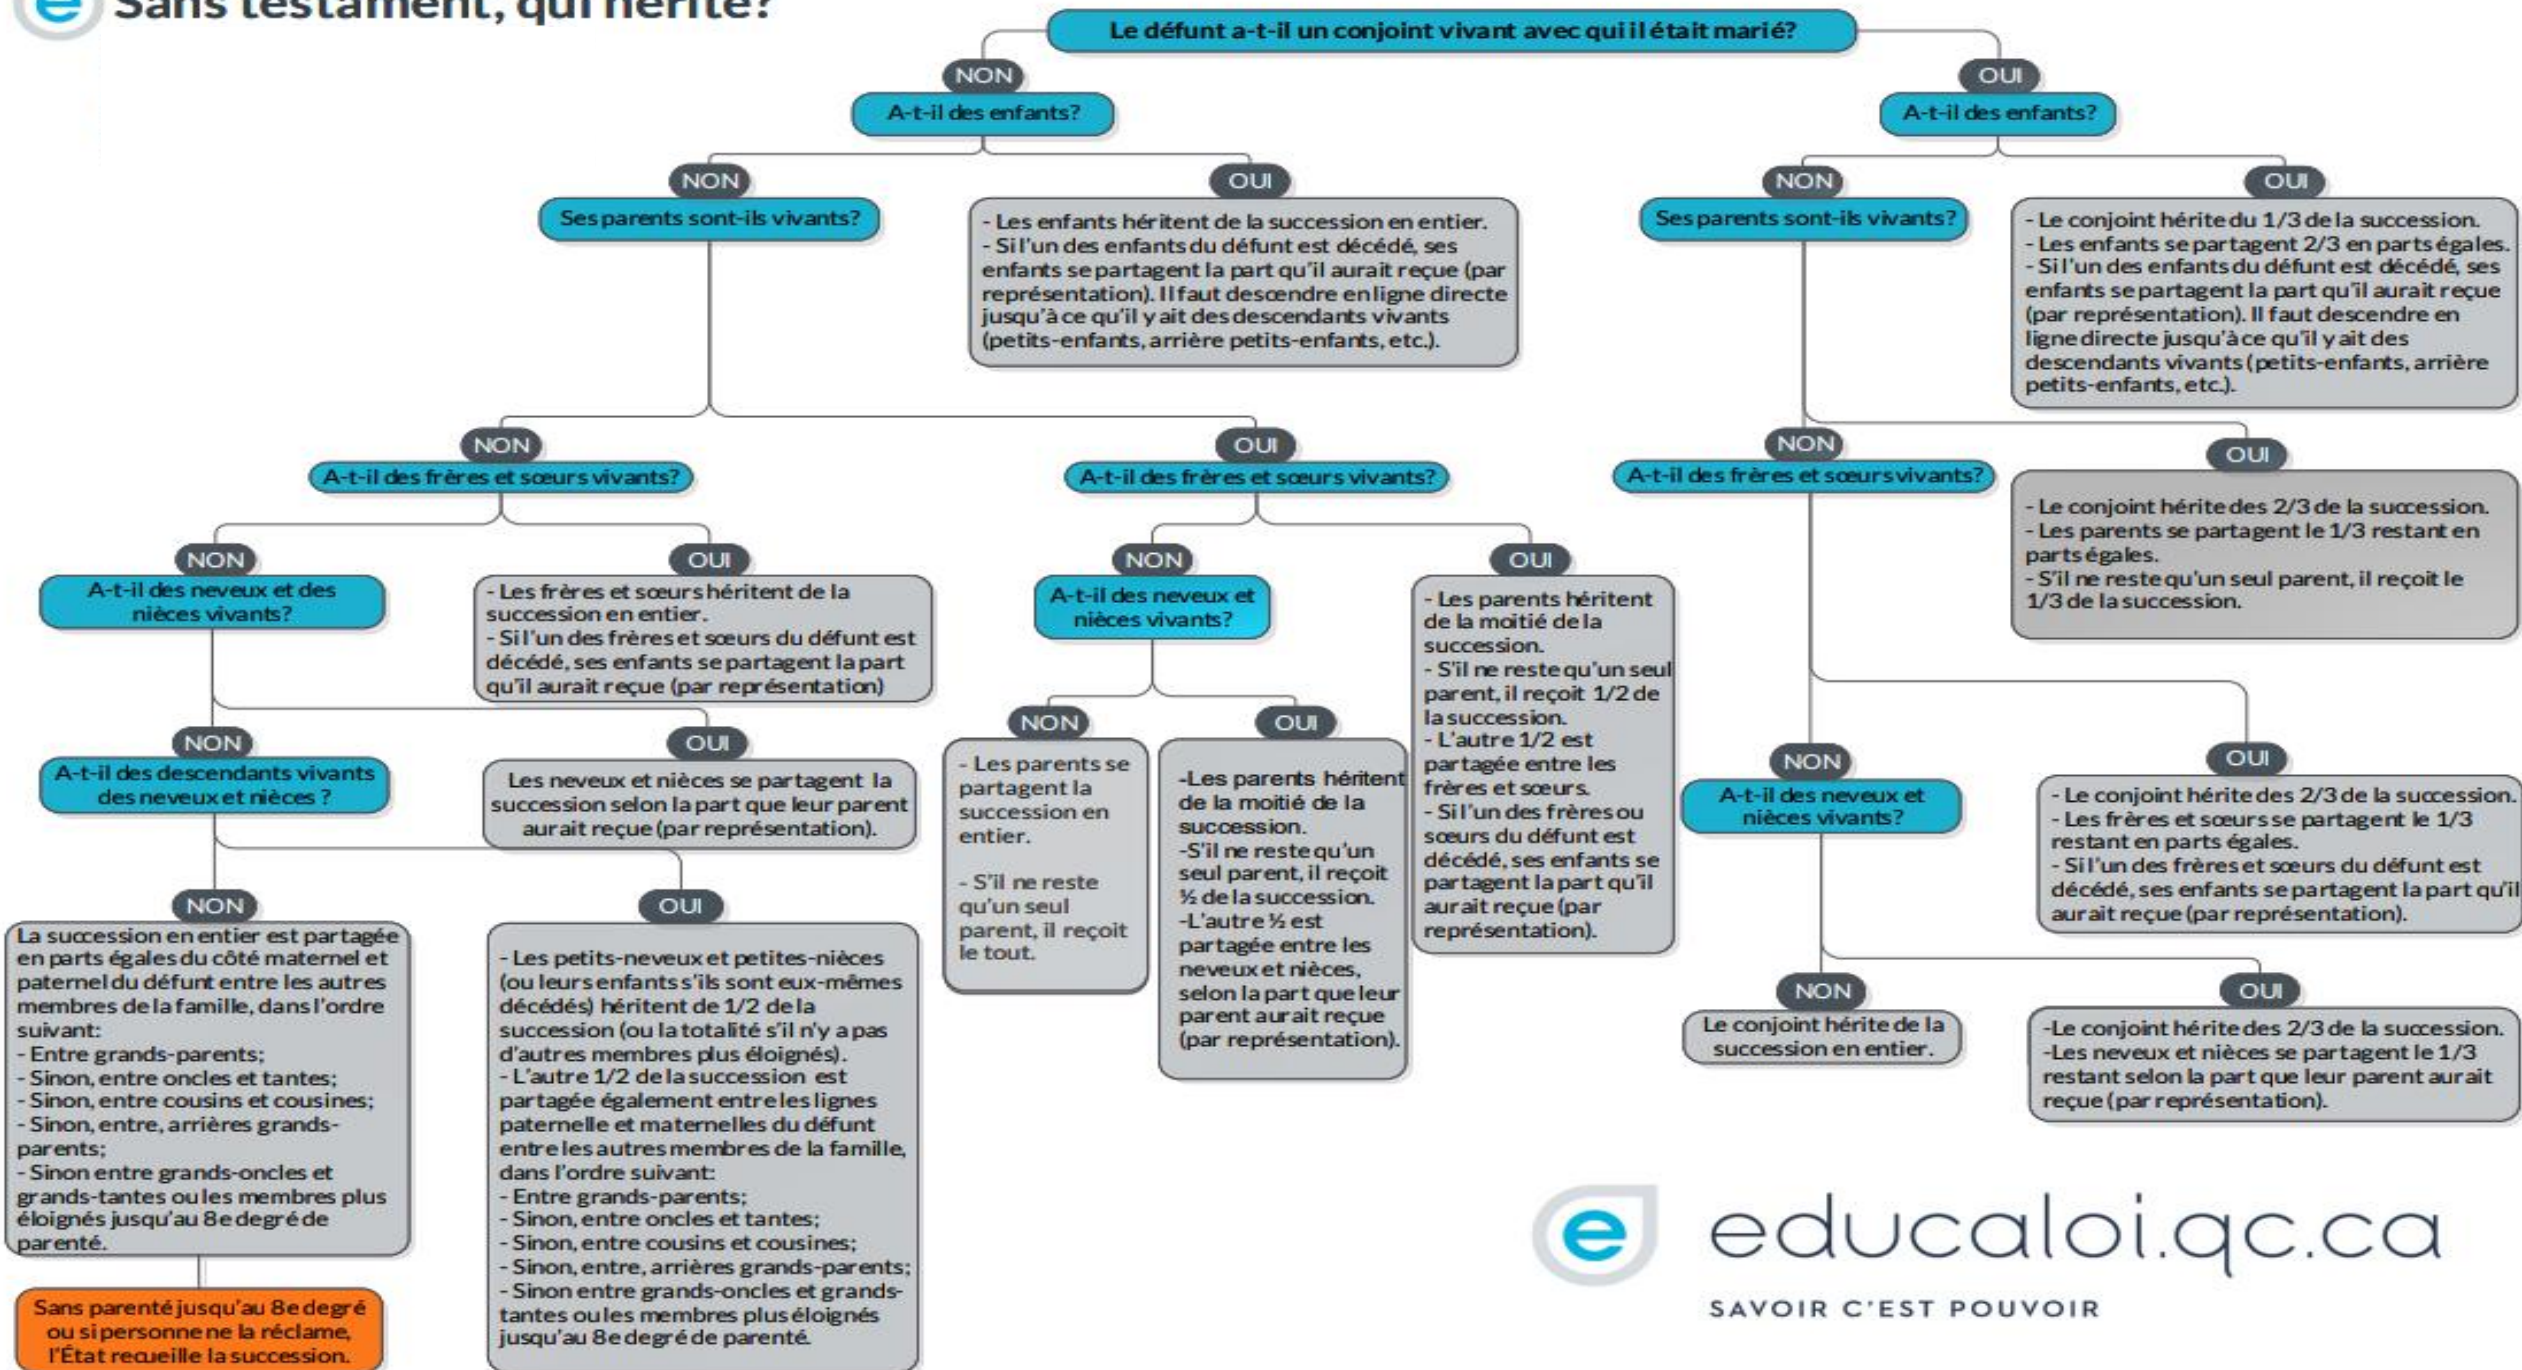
Sans testament, qui hérite?

Le défunt a-t-il un conjoint vivant avec qui il était marié?

NON

A-t-il des enfants?

NON

Ses parents sont-ils vivants?

OUI

- Les enfants héritent de la succession en entier.
- Si l'un des enfants du défunt est décédé, ses enfants se partagent la part qu'il aurait reçue (par représentation). Il faut descendre en ligne directe jusqu'à ce qu'il y ait des descendants vivants (petits-enfants, arrière petits-enfants, etc.).

NON

A-t-il des frères et sœurs vivants?

NON

A-t-il des neveux et des nièces vivants?

NON

A-t-il des descendants vivants des neveux et nièces ?

NON

La succession en entier est partagée en parts égales du côté maternel et paternel du défunt entre les autres membres de la famille, dans l'ordre suivant:
- Entre grands-parents;
- Sinon, entre oncles et tantes;
- Sinon, entre cousins et cousines;
- Sinon, entre, arrières grands-parents;
- Sinon entre grands-oncles et grands-tantes ou les membres plus éloignés jusqu'au 8e degré de parenté.

Sans parenté jusqu'au 8e degré ou si personne ne la réclame, l'État recueille la succession.

OUI

- Les petits-neveux et petites-nièces (ou leurs enfants s'ils sont eux-mêmes décédés) héritent de 1/2 de la succession (ou la totalité s'il n'y a pas d'autres membres plus éloignés).
- L'autre 1/2 de la succession est partagée également entre les lignes paternelle et maternelles du défunt entre les autres membres de la famille, dans l'ordre suivant:
- Entre grands-parents;
- Sinon, entre oncles et tantes;
- Sinon, entre cousins et cousines;
- Sinon, entre, arrières grands-parents;
- Sinon entre grands-oncles et grands-tantes ou les membres plus éloignés jusqu'au 8e degré de parenté.

OUI

Les neveux et nièces se partagent la succession selon la part que leur parent aurait reçue (par représentation).

OUI

- Les frères et sœurs héritent de la succession en entier.
- Si l'un des frères et sœurs du défunt est décédé, ses enfants se partagent la part qu'il aurait reçue (par représentation)

OUI

A-t-il des frères et sœurs vivants?

NON

A-t-il des neveux et nièces vivants?

NON

- Les parents se partagent la succession en entier.

- S'il ne reste qu'un seul parent, il reçoit le tout.

OUI

-Les parents héritent de la moitié de la succession.
-S'il ne reste qu'un seul parent, il reçoit ½ de la succession.
-L'autre ½ est partagée entre les neveux et nièces, selon la part que leur parent aurait reçue (par représentation).

OUI

- Les parents héritent de la moitié de la succession.
- S'il ne reste qu'un seul parent, il reçoit 1/2 de la succession.
- L'autre 1/2 est partagée entre les frères et sœurs.
- Si l'un des frères ou sœurs du défunt est décédé, ses enfants se partagent la part qu'il aurait reçue (par représentation).

OUI

A-t-il des enfants?

NON

Ses parents sont-ils vivants?

NON

A-t-il des frères et sœurs vivants?

NON

A-t-il des neveux et nièces vivants?

NON

Le conjoint hérite de la succession en entier.

OUI

-Le conjoint hérite des 2/3 de la succession.
-Les neveux et nièces se partagent le 1/3 restant selon la part que leur parent aurait reçue (par représentation).

OUI

- Le conjoint hérite des 2/3 de la succession.
- Les frères et sœurs se partagent le 1/3 restant en parts égales.
- Si l'un des frères et sœurs du défunt est décédé, ses enfants se partagent la part qu'il aurait reçue (par représentation).

OUI

- Le conjoint hérite des 2/3 de la succession.
- Les parents se partagent le 1/3 restant en parts égales.
- S'il ne reste qu'un seul parent, il reçoit le 1/3 de la succession.

OUI

- Le conjoint hérite du 1/3 de la succession.
- Les enfants se partagent 2/3 en parts égales.
- Si l'un des enfants du défunt est décédé, ses enfants se partagent la part qu'il aurait reçue (par représentation). Il faut descendre en ligne directe jusqu'à ce qu'il y ait des descendants vivants (petits-enfants, arrière petits-enfants, etc.).

educaloi.qc.ca
SAVOIR C'EST POUVOIR